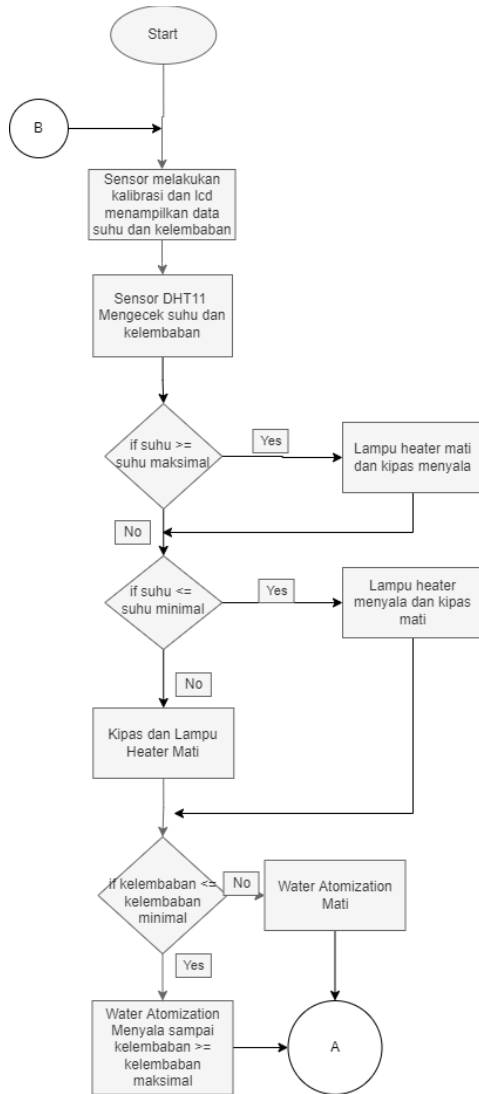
Start

B

Sensor melakukan kalibrasi dan lcd menampilkan data suhu dan kelembaban

Sensor DHT11 Mengecek suhu dan kelembaban

if suhu >= suhu maksimal

Yes

Lampu heater mati dan kipas menyala

No

if suhu <= suhu minimal

Yes

Lampu heater menyala dan kipas mati

No

Kipas dan Lampu Heater Mati

if kelembaban <= kelembaban minimal

No

Water Atomization Mati

Yes

Water Atomization Menyala sampai kelembaban >= kelembaban maksimal

A